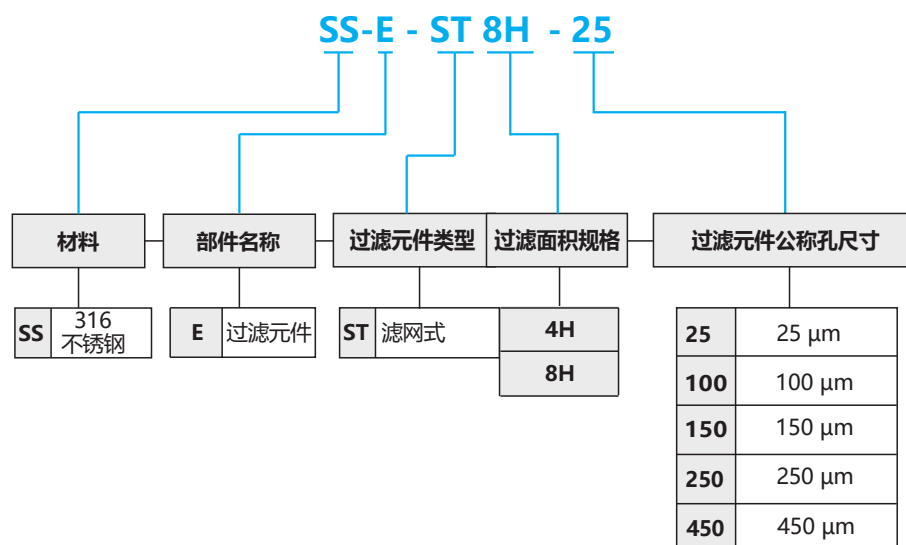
SS-E - ST 8H - 25

材料

部件名称

过滤元件类型

过滤面积规格

过滤元件公称孔尺寸

| SS | 316 不锈钢 |
|---|---|

| E | 过滤元件 |
|---|---|

| ST | 滤网式 |
|---|---|

| 4H |
|---|
| 8H |

| 25 | 25 µm |
|---|---|
| 100 | 100 µm |
| 150 | 150 µm |
| 250 | 250 µm |
| 450 | 450 µm |